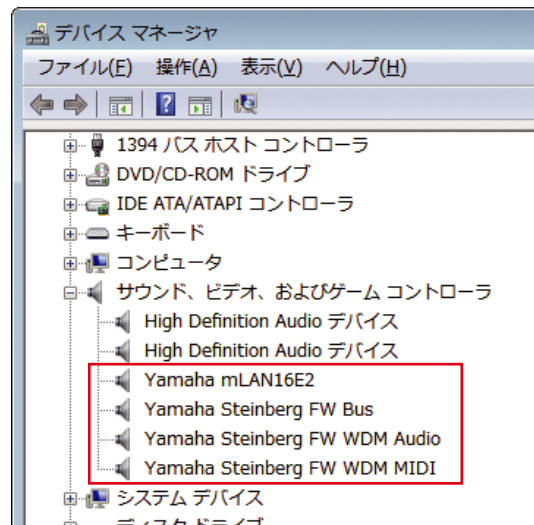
デバイス マネージャ

ファイル(F) 操作(A) 表示(V) ヘルプ(H)

1394 バス ホスト コントローラ
DVD/CD-ROM ドライブ
IDE ATA/ATAPI コントローラ
キーボード
コンピュータ
サウンド、ビデオ、およびゲーム コントローラ
High Definition Audio デバイス
High Definition Audio デバイス
Yamaha mLAN16E2
Yamaha Steinberg FW Bus
Yamaha Steinberg FW WDM Audio
Yamaha Steinberg FW WDM MIDI
システム デバイス
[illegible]